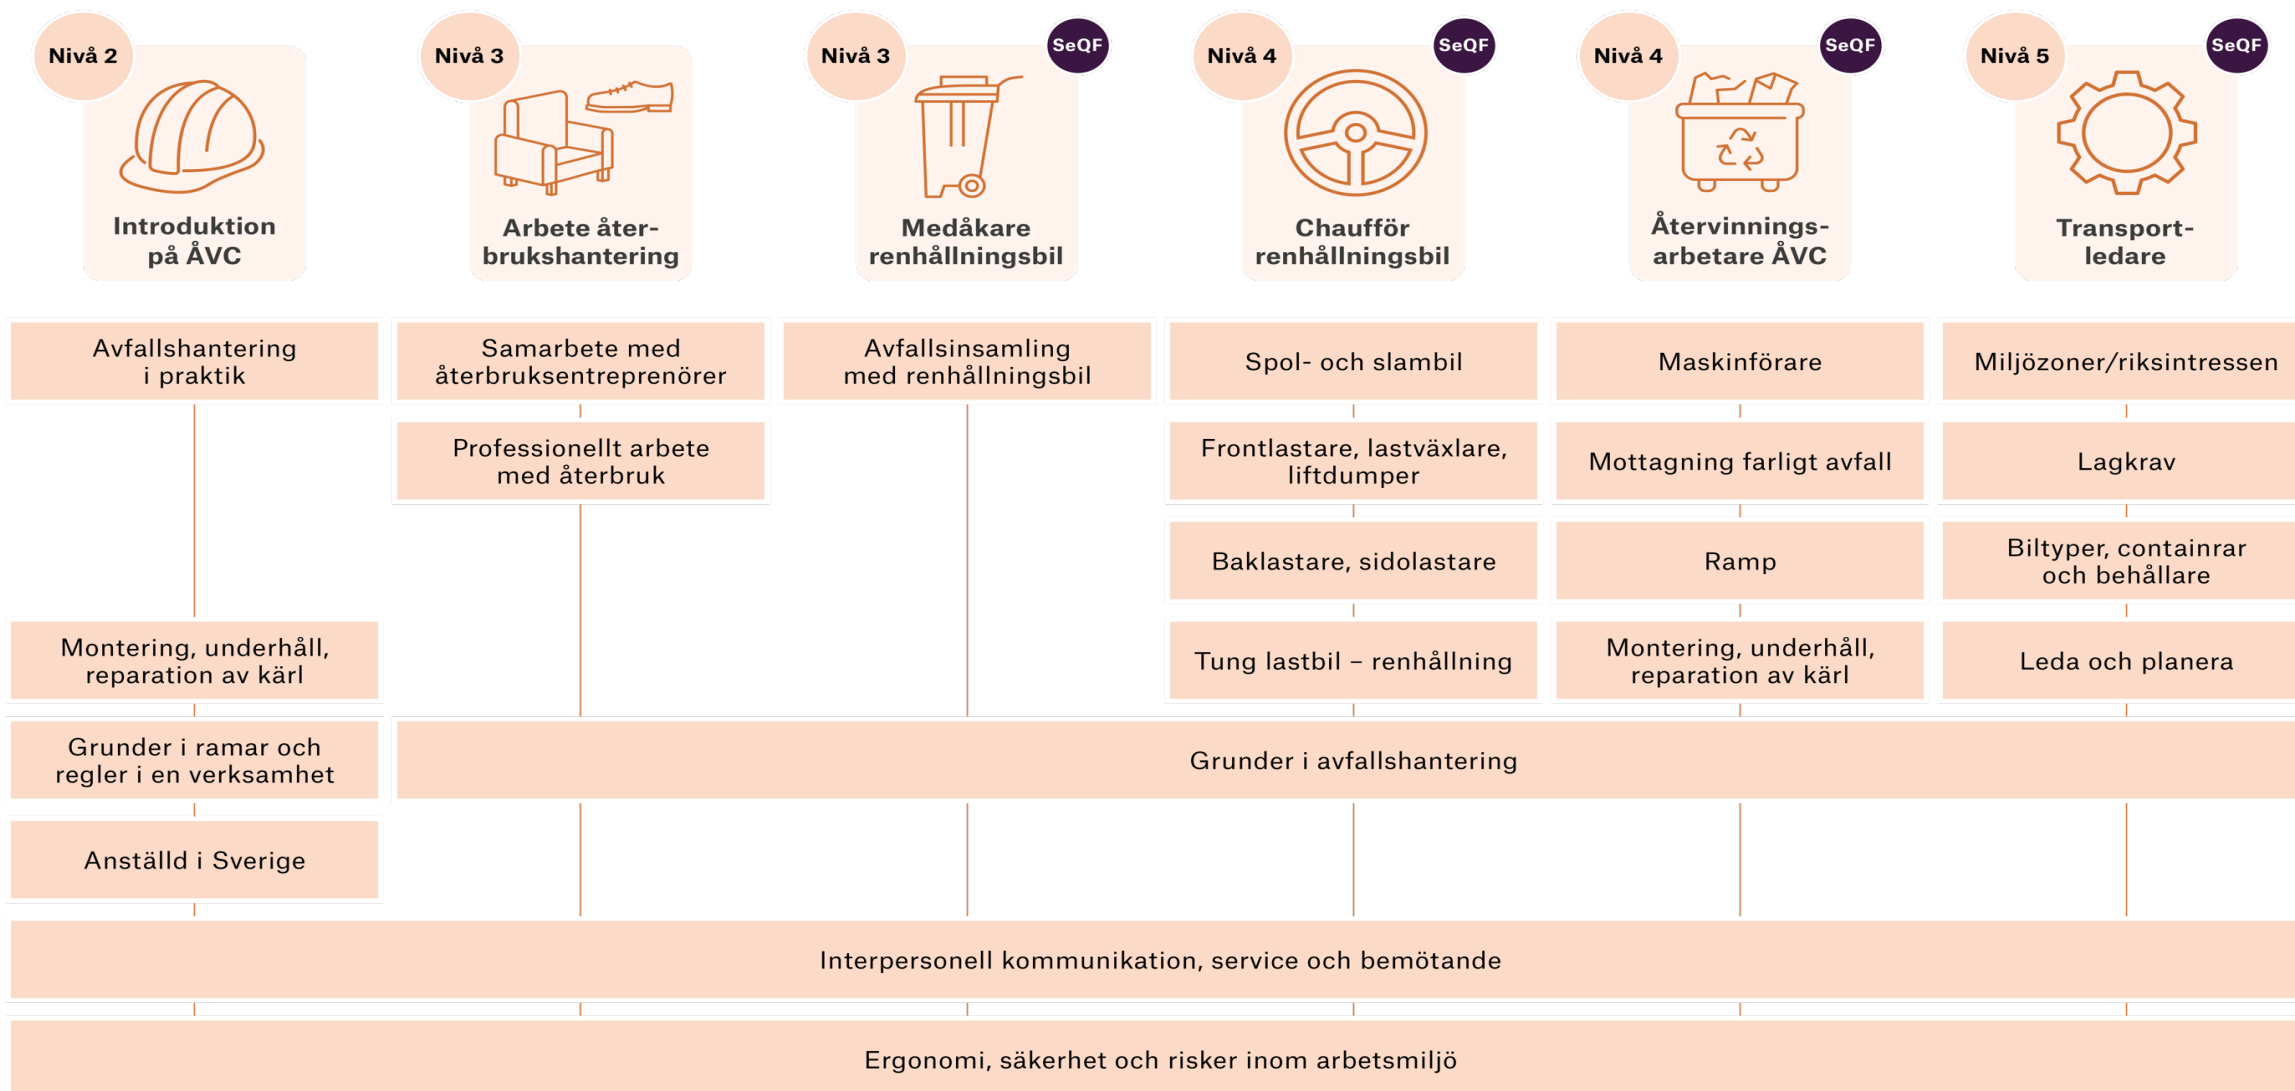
Nivå 2
Introduktion på ÅVC

Nivå 3
Arbete återbrukshantering

Nivå 3 SeQF
Medåkare renhållningsbil

Nivå 4 SeQF
Chaufför renhållningsbil

Nivå 4 SeQF
Återvinningsarbetare ÅVC

Nivå 5 SeQF
Transportledare

Avfallshantering i praktik

Montering, underhåll, reparation av kärl

Grunder i ramar och regler i en verksamhet

Anställd i Sverige

Samarbete med återbruksentreprenörer

Professionellt arbete med återbruk

Avfallsinsamling med renhållningsbil

Spol- och slambil

Frontlastare, lastväxlare, liftdumper

Baklastare, sidolastare

Tung lastbil – renhållning

Maskinförare

Mottagning farligt avfall

Ramp

Montering, underhåll, reparation av kärl

Miljözoner/riksintressen

Lagkrav

Biltyper, containrar och behållare

Leda och planera

Grunder i avfallshantering

Interpersonell kommunikation, service och bemötande

Ergonomi, säkerhet och risker inom arbetsmiljö